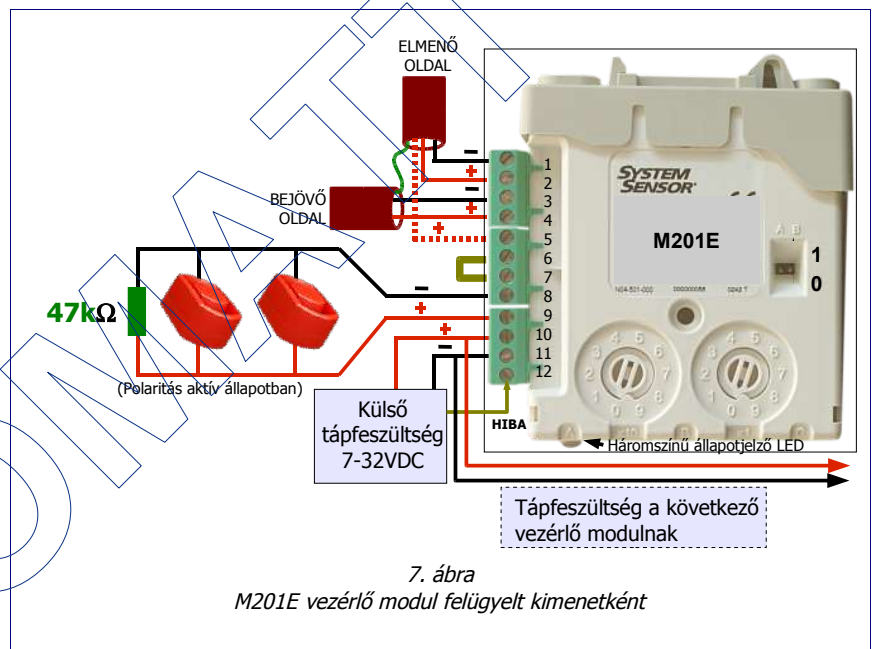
ELMENŐ OLDAL

BEJÖVŐ OLDAL

47kΩ

(Polaritás aktív állapotban)

Külső tápfeszültség 7-32VDC

HIBA

Háromszínű állapotjelző LED

Tápfeszültség a következő vezérlő modulnak

SYSTEM SENSOR

M201E

1

0

1
2
3
4
5
6
7
8
9
10
11
12

7. ábra
M201E vezérlő modul felügyelt kimenetként